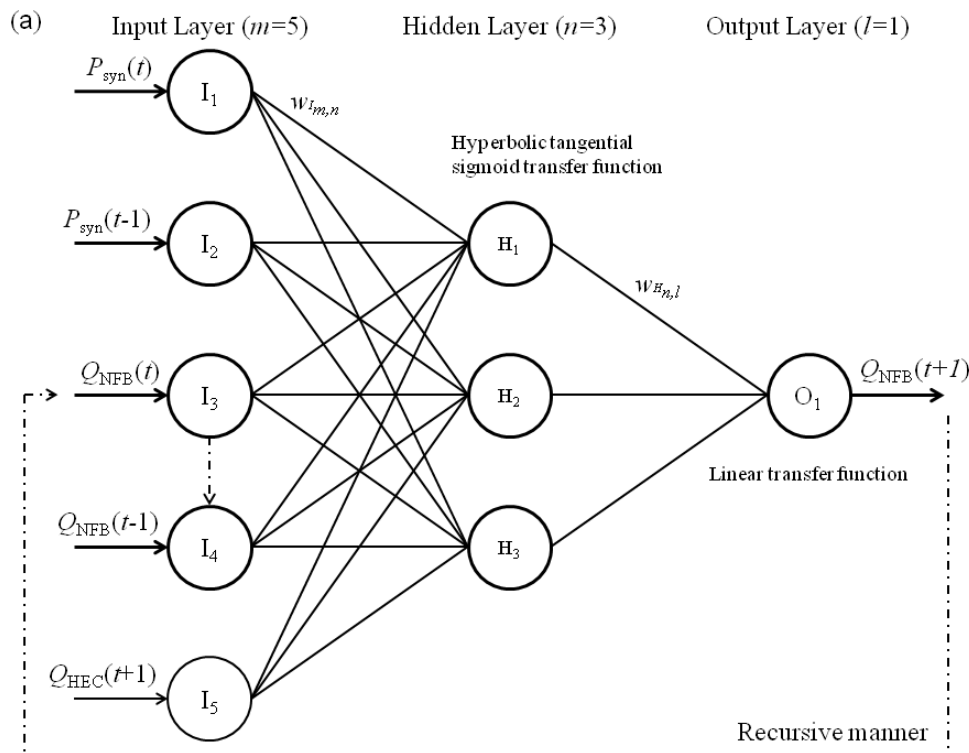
(a)

Input Layer ($m$=5)

Hidden Layer ($n$=3)

Output Layer ($l$=1)

$P_{\text{syn}}(t)$

$\text{I}_1$

$w_{I_{m,n}}$

Hyperbolic tangential sigmoid transfer function

$P_{\text{syn}}(t\text{-}1)$

$\text{I}_2$

$\text{H}_1$

$w_{H_{n,l}}$

$Q_{\text{NFB}}(t)$

$\text{I}_3$

$\text{H}_2$

$\text{O}_1$

$Q_{\text{NFB}}(t+1)$

Linear transfer function

$Q_{\text{NFB}}(t\text{-}1)$

$\text{I}_4$

$\text{H}_3$

$Q_{\text{HEC}}(t+1)$

$\text{I}_5$

Recursive manner